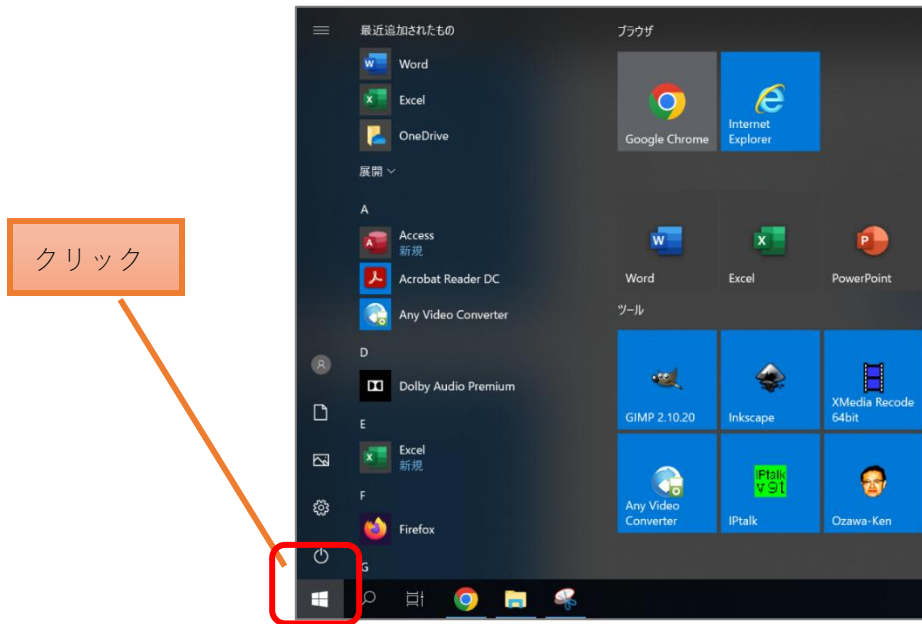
クリック

最近追加されたもの
Word
Excel
OneDrive
展開
A
Access
新規
Acrobat Reader DC
Any Video Converter
D
Dolby Audio Premium
E
Excel
新規
F
Firefox
G

ブラウザ
Google Chrome
Internet Explorer
Word
Excel
PowerPoint
ツール
GIMP 2.10.20
Inkscape
XMedia Recode 64bit
Any Video Converter
IPtalk v9t
IPtalk
Ozawa-Ken